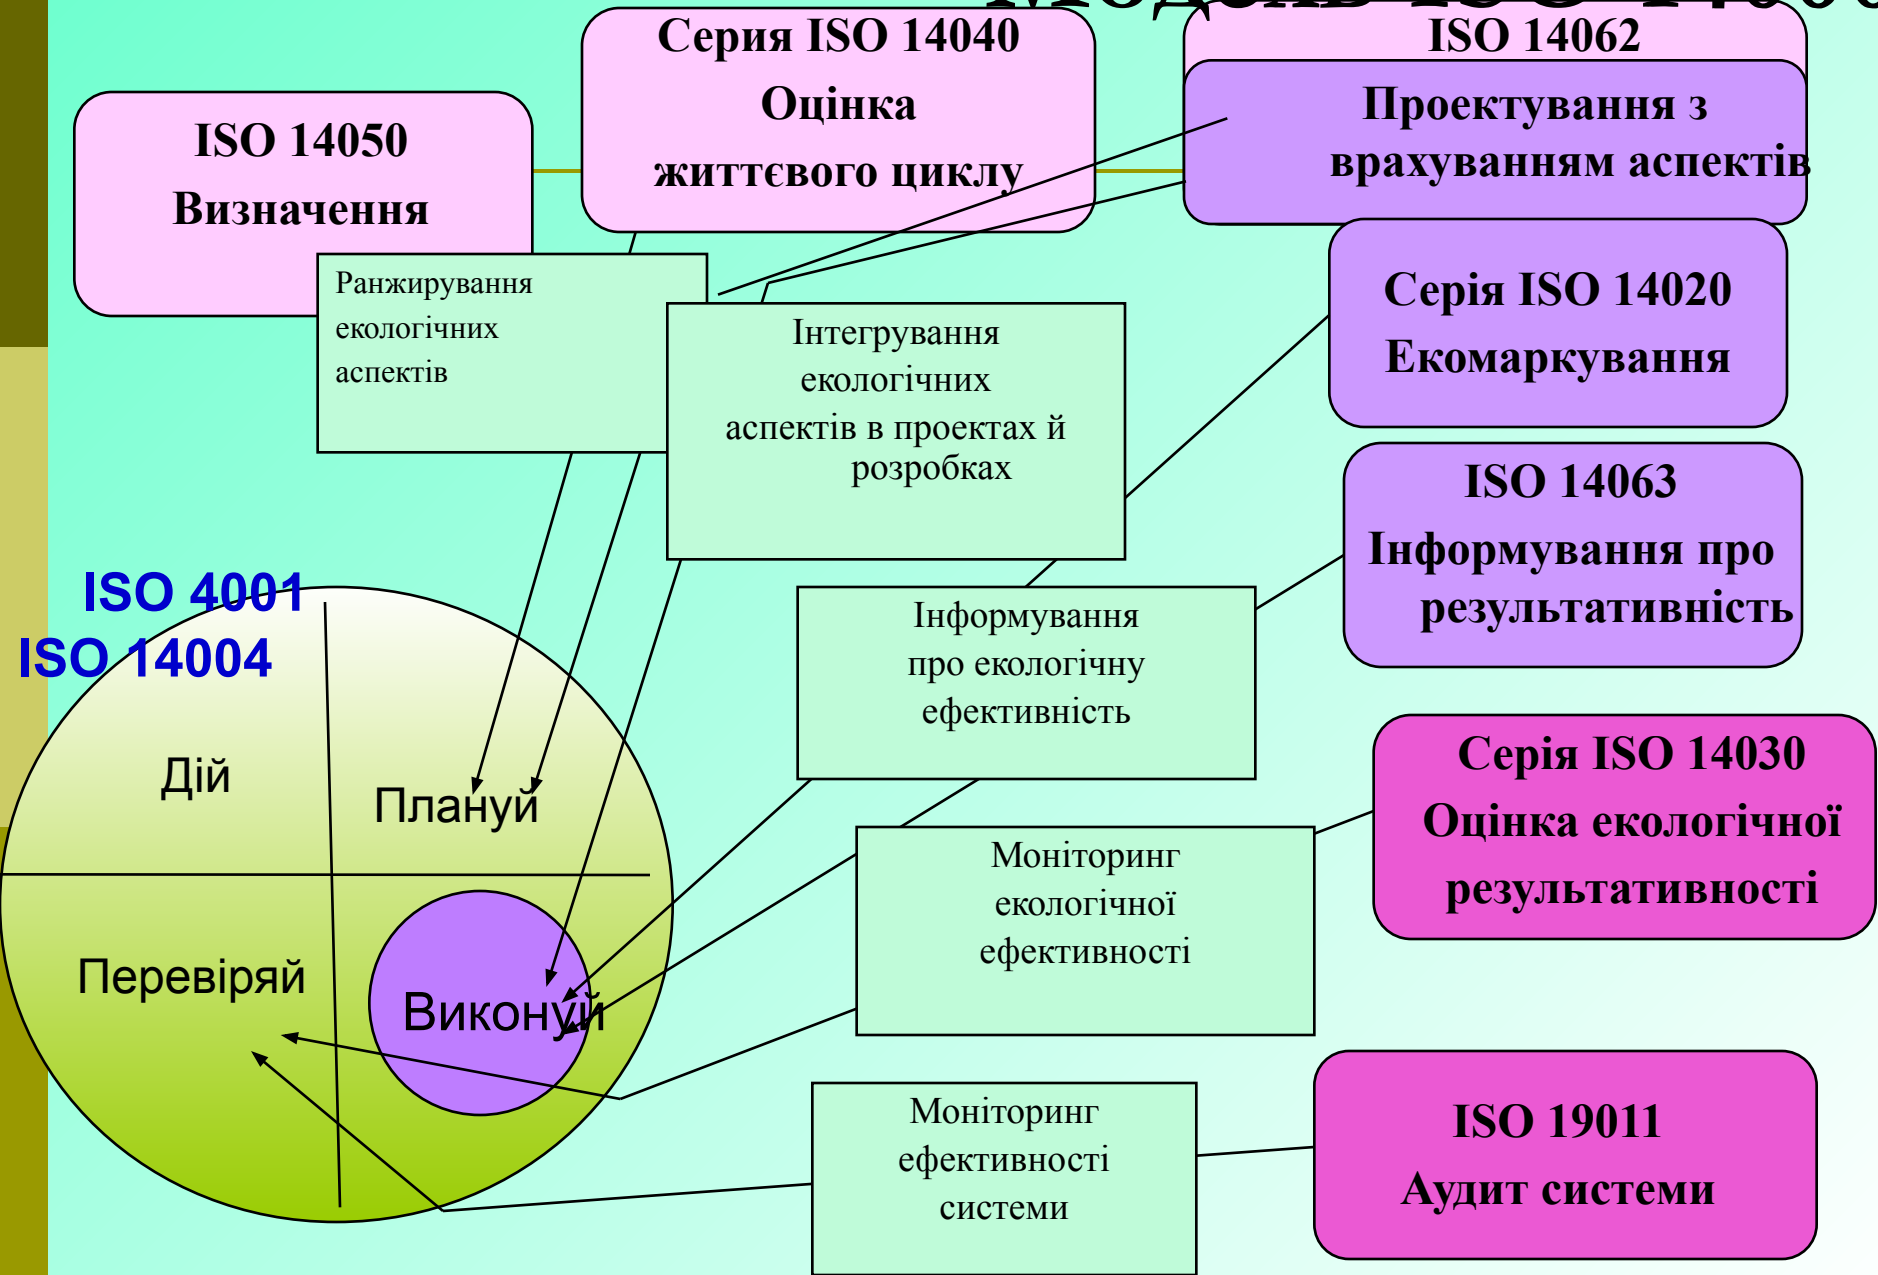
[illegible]

Серия ISO 14040
Оцінка
життєвого циклу

ISO 14062
Проектування з врахуванням аспектів

ISO 14050
Визначення

Ранжирування екологічних аспектів

Інтегрування екологічних аспектів в проектах й розробках

Серія ISO 14020
Екомаркування

ISO 14063
Інформування про результативність

ISO 4001
ISO 14004

Дій

Плануй

Перевіряй

Виконуй

Інформування про екологічну ефективність

Серія ISO 14030
Оцінка екологічної результативності

Моніторинг екологічної ефективності

Моніторинг ефективності системи

ISO 19011
Аудит системи